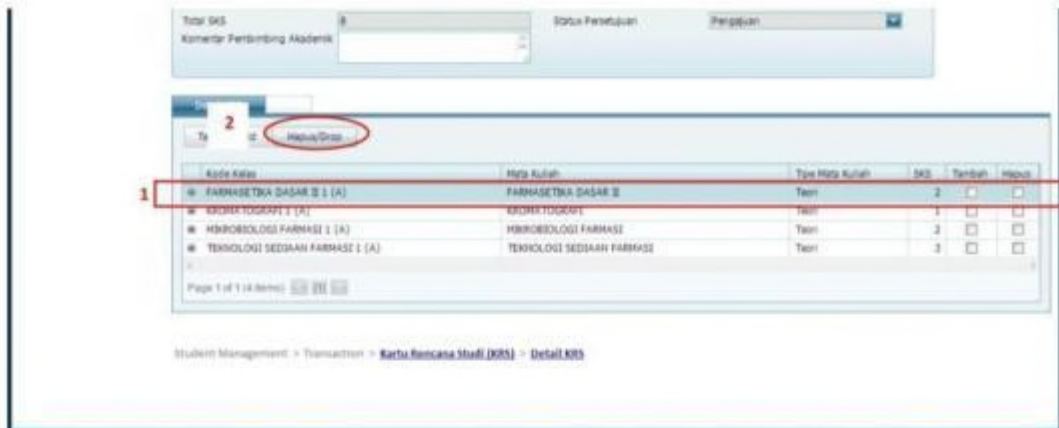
Total SKS 8
Komentar Pembimbing Akademik

Status Persetujuan Pengajuan

2

Ta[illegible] Hapus/Drop

1

| Kode Kelas | Mata Kuliah | Tipe Mata Kuliah | SKS | Tambah | Hapus |
|---|---|---|---|---|---|
| FARMASETIKA DASAR II 1 (A) | FARMASETIKA DASAR II | Teori | 2 | ☐ | ☐ |
| KROMATOGRAFI 1 (A) | KROMATOGRAFI | Teori | 1 | ☐ | ☐ |
| MIKROBIOLOGI FARMASI 1 (A) | MIKROBIOLOGI FARMASI | Teori | 2 | ☐ | ☐ |
| TEKNOLOGI SEDIAAN FARMASI 1 (A) | TEKNOLOGI SEDIAAN FARMASI | Teori | 3 | ☐ | ☐ |

Page 1 of 1 (4 items) [1]

Student Management > Transaction > Kartu Rencana Studi (KRS) > Detail KRS